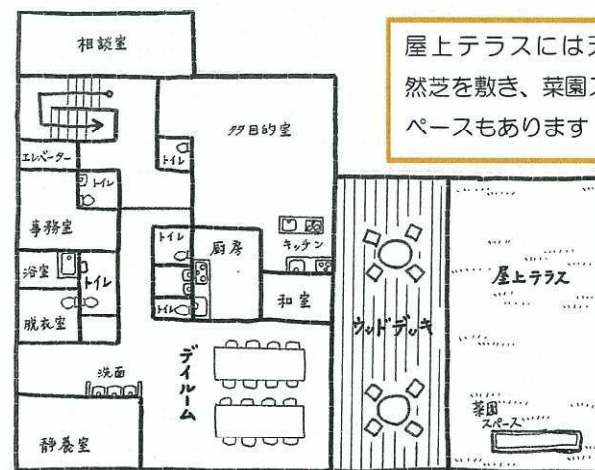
屋上テラスには天
然芝を敷き、菜園ス
ペースもあります

相談室

多目的室

エレベーター

トイレ

トイレ

事務室

トイレ

厨房

キッチン

浴室

トイレ

トイレ

和室

脱衣室

ウッドデッキ

屋上テラス

洗面

デイルーム

菜園スペース

静養室